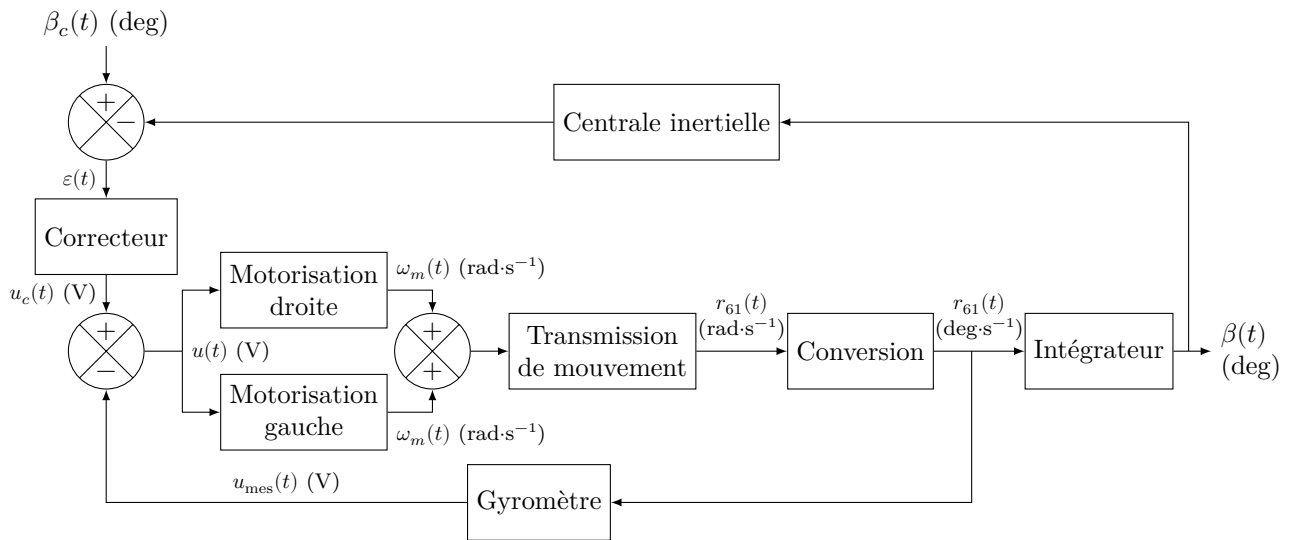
$\beta_c(t)$ (deg)

+
−

Centrale inertielle

$\varepsilon(t)$

Correcteur

$u_c(t)$ (V)

+
−

$u(t)$ (V)

Motorisation droite

$\omega_m(t)$ (rad·s$^{-1}$)

Motorisation gauche

$\omega_m(t)$ (rad·s$^{-1}$)

+
+

Transmission de mouvement

$r_{61}(t)$ (rad·s$^{-1}$)

Conversion

$r_{61}(t)$ (deg·s$^{-1}$)

Intégrateur

$\beta(t)$ (deg)

$u_{\text{mes}}(t)$ (V)

Gyromètre